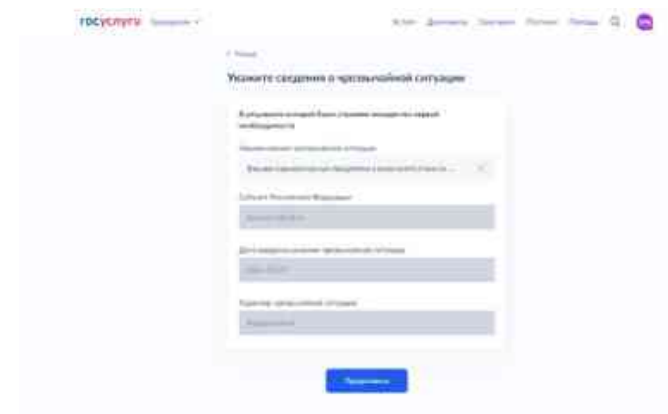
госуслуги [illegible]

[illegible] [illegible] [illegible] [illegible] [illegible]

< Назад

Укажите сведения о чрезвычайной ситуации

В результате которой были утрачены вещи первой необходимости

Наименование чрезвычайной ситуации

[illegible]

Субъект Российской Федерации

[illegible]

Дата введения режима чрезвычайной ситуации

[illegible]

Характер чрезвычайной ситуации

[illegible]

Продолжить